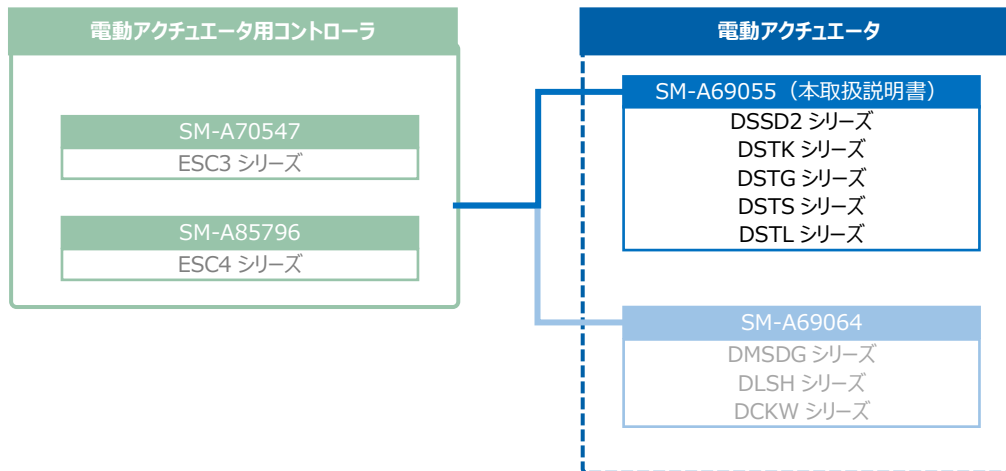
電動アクチュエータ用コントローラ

SM-A70547
ESC3 シリーズ

SM-A85796
ESC4 シリーズ

電動アクチュエータ

SM-A69055（本取扱説明書）
DSSD2 シリーズ
DSTK シリーズ
DSTG シリーズ
DSTS シリーズ
DSTL シリーズ

SM-A69064
DMSDG シリーズ
DLSH シリーズ
DCKW シリーズ